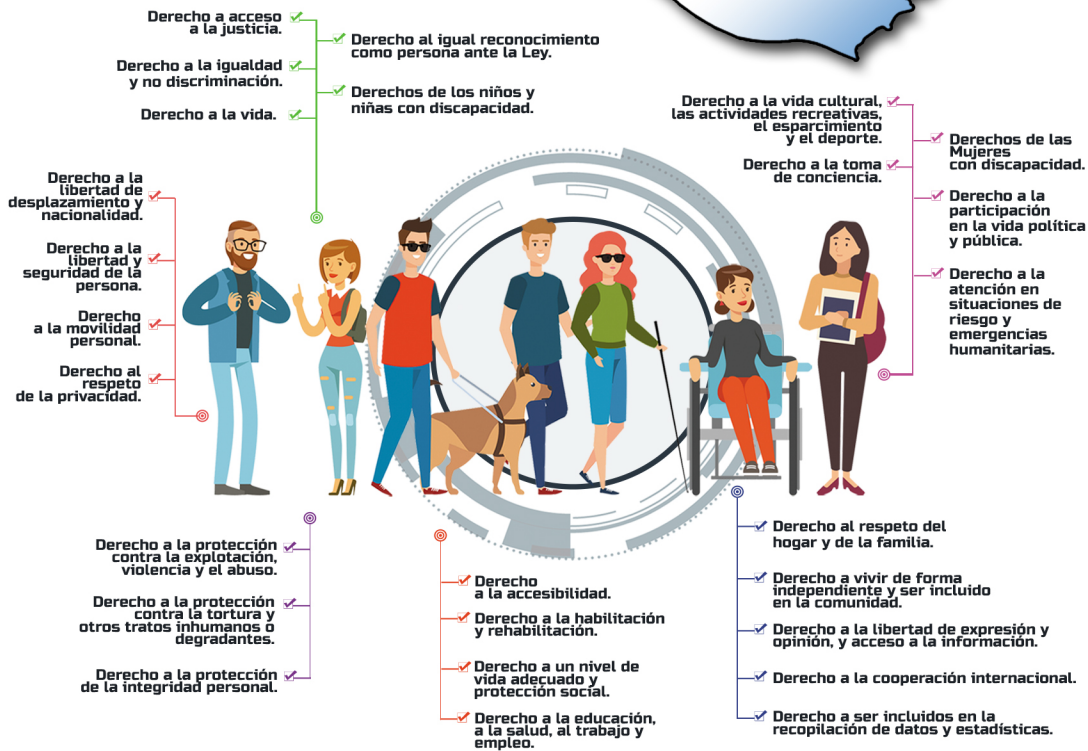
Derecho a acceso a la justicia.

Derecho a la igualdad y no discriminación.

Derecho a la vida.

Derecho al igual reconocimiento como persona ante la Ley.

Derechos de los niños y niñas con discapacidad.

Derecho a la vida cultural, las actividades recreativas, el esparcimiento y el deporte.

Derecho a la toma de conciencia.

Derechos de las Mujeres con discapacidad.

Derecho a la participación en la vida política y pública.

Derecho a la atención en situaciones de riesgo y emergencias humanitarias.

Derecho a la libertad de desplazamiento y nacionalidad.

Derecho a la libertad y seguridad de la persona.

Derecho a la movilidad personal.

Derecho al respeto de la privacidad.

Derecho a la protección contra la explotación, violencia y el abuso.

Derecho a la protección contra la tortura y otros tratos inhumanos o degradantes.

Derecho a la protección de la integridad personal.

Derecho a la accesibilidad.

Derecho a la habilitación y rehabilitación.

Derecho a un nivel de vida adecuado y protección social.

Derecho a la educación, a la salud, al trabajo y empleo.

Derecho al respeto del hogar y de la familia.

Derecho a vivir de forma independiente y ser incluido en la comunidad.

Derecho a la libertad de expresión y opinión, y acceso a la información.

Derecho a la cooperación internacional.

Derecho a ser incluidos en la recopilación de datos y estadísticas.